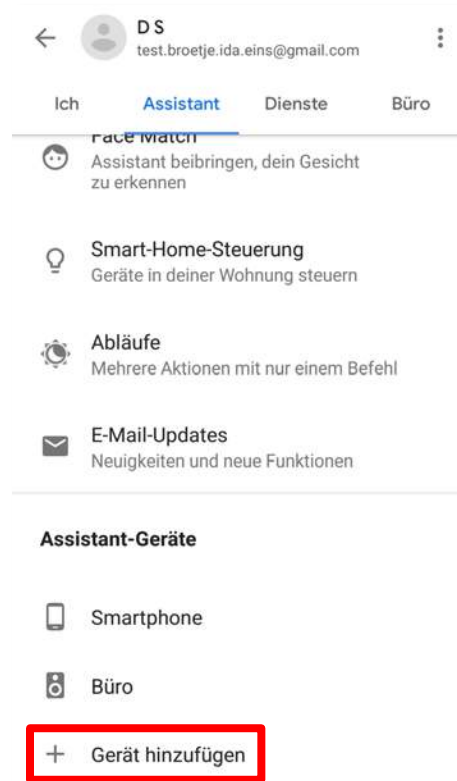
D S
test.broetje.ida.eins@gmail.com

Ich Assistant Dienste Büro

Face Match
Assistant beibringen, dein Gesicht zu erkennen

Smart-Home-Steuerung
Geräte in deiner Wohnung steuern

Abläufe
Mehrere Aktionen mit nur einem Befehl

E-Mail-Updates
Neuigkeiten und neue Funktionen

Assistant-Geräte

Smartphone

Büro

+ Gerät hinzufügen